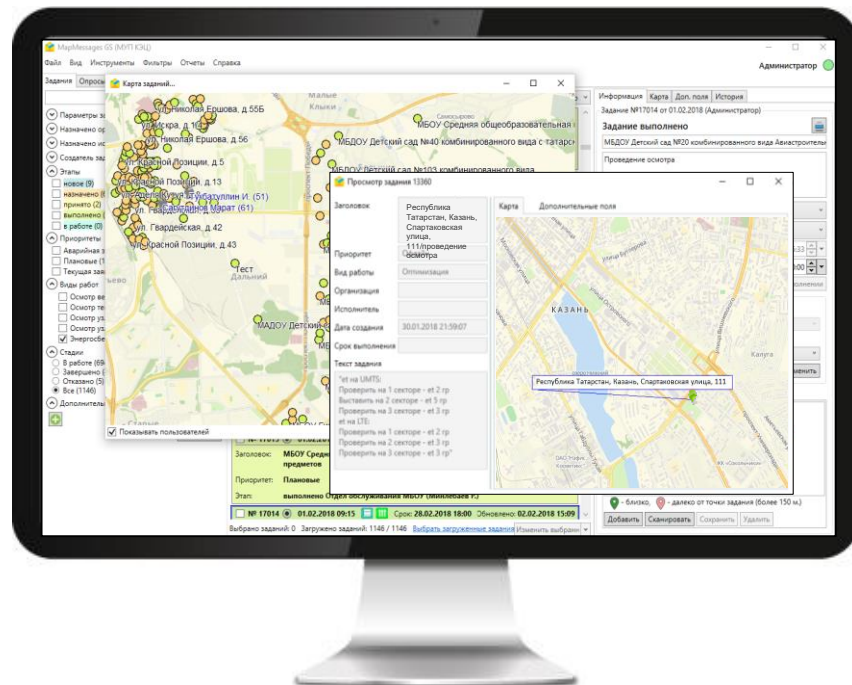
MapMessages GS (МУП КЭЦ)

Файл Вид Инструменты Фильтры Отчеты Справка

Администратор

Задания Опросы

Параметры з
Назначено ор
Назначено ис
Создатель зад
Этапы
новое (9)
назначено (8)
принято (2)
выполнено (
в работе (0)
Приоритеты
Аварийная з
Плановые (1
Текущая зая
Виды работ
Осмотр ве
Осмотр те
Осмотр уз
Осмотр уз
Энергосбе
Стадии
В работе (69
Завершено (
Отказано (5
Все (1146)
Дополнительн

Карта заданий...

ул. Николая Ершова, д.55Б
ул. Искра, д.16
ул. Николая Ершова, д.56
ул. Красной Позиции, д.5
ул. Красной Позиции, д.13
Хабибуллин И. (51)
Саматов Марат (61)
ул. Гвардейская, д.42
ул. Красной Позиции, д.43
Тест
Дальний
МАДОУ Детский сад
МБОУ Средняя общеобразовательная
МБДОУ Детский сад №40 комбинированного вида с татарс
МБДОУ Детский сад №103 комбинированного вида
Клыки
Самосырово
Показывать пользователей

Просмотр задания 13360

Заголовок: Республика Татарстан, Казань, Спартаковская улица, 111/проведение осмотра
Приоритет
Вид работы: Оптимизация
Организация
Исполнитель
Дата создания: 30.01.2018 21:59:07
Срок выполнения
Текст задания
"et на UMTS:
Проверить на 1 секторе - et 2 гр
Выставить на 2 сектор - et 5 гр
Проверить на 3 секторе - et 3 гр
et на LTE:
Проверить на 1 секторе - et 2 гр
Проверить на 2 секторе - et 3 гр
Проверить на 3 секторе - et 3 гр"

Карта Дополнительные поля

КАЗАНЬ
Республика Татарстан, Казань, Спартаковская улица, 111
Казань

Информация Карта Доп. поля История
Задание №17014 от 01.02.2018 (Администратор)
Задание выполнено
МБДОУ Детский сад №20 комбинированного вида Авиастроительн
Проведение осмотра

- близко, - далеко от точки задания (более 150 м.)
Добавить Сканировать Сохранить Удалить

Заголовок: МБОУ Средн предметов
Приоритет: Плановые
Этап: выполнено Отдел обслуживания МБОУ (Миллебаев Р.)
№ 17014 01.02.2018 09:15 Срок: 28.02.2018 18:00 Обновлено: 02.02.2018 15:09
Выбрано заданий: 0 Загружено заданий: 1146 / 1146 Выбрать загруженные задания Изменить выбранн